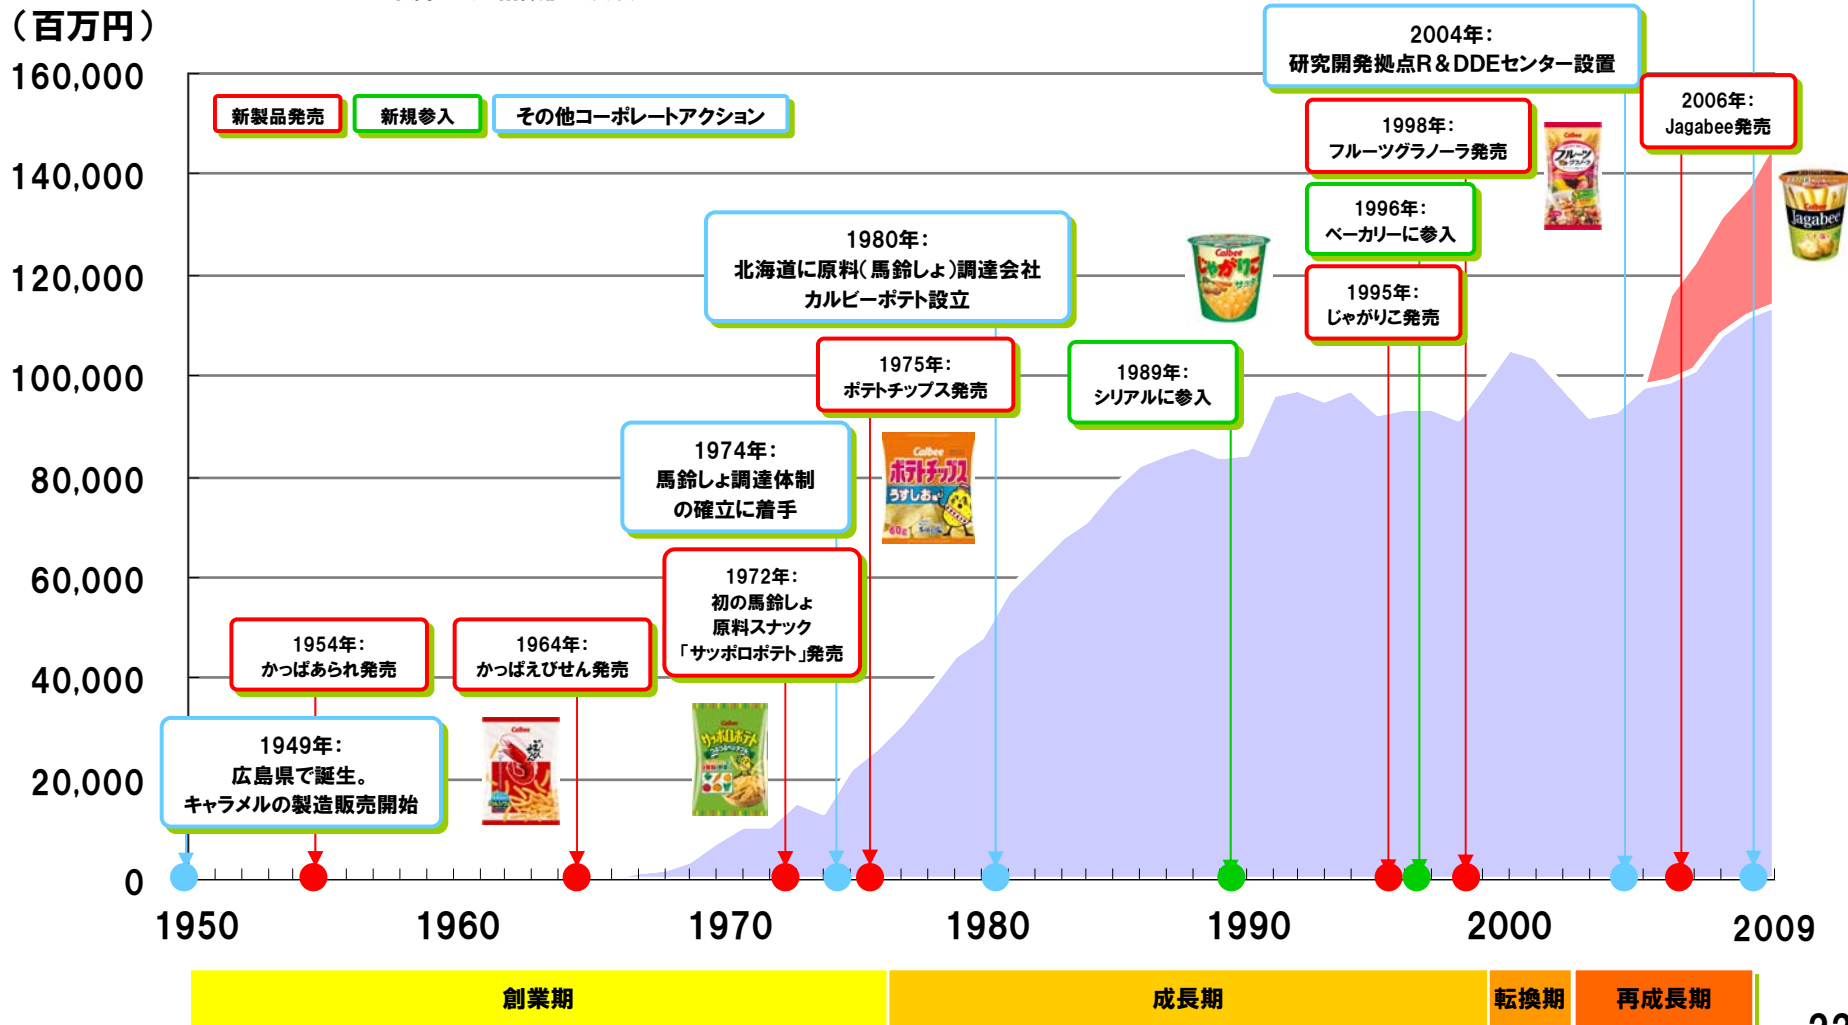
（百万円）

160,000
140,000
120,000
100,000
80,000
60,000
40,000
20,000
0

新製品発売
新規参入
その他コーポレートアクション

2004年：
研究開発拠点R＆DDEセンター設置

2006年：
Jagabee発売

1998年：
フルーツグラノーラ発売

1996年：
ベーカリーに参入

1995年：
じゃがりこ発売

1989年：
シリアルに参入

1980年：
北海道に原料（馬鈴しょ）調達会社
カルビーポテト設立

1975年：
ポテトチップス発売

1974年：
馬鈴しょ調達体制
の確立に着手

1972年：
初の馬鈴しょ
原料スナック
「サッポロポテト」発売

1954年：
かっぱあられ発売

1964年：
かっぱえびせん発売

1949年：
広島県で誕生。
キャラメルの製造販売開始

1950
1960
1970
1980
1990
2000
2009

創業期
成長期
転換期
再成長期